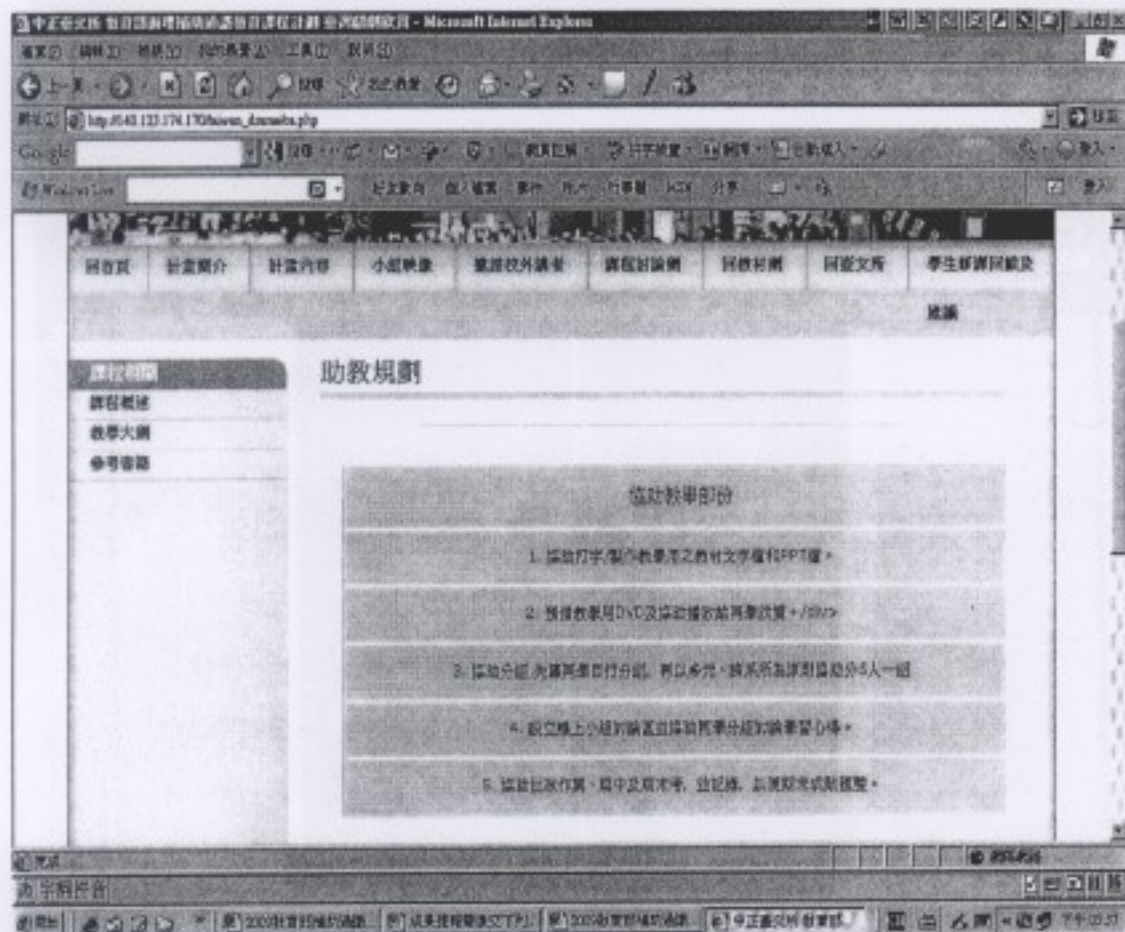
中正委文係 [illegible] - Microsoft Internet Explorer

檔案(F) 編輯(E) 檢視(V) 我的最愛(A) 工具(T) 說明(H)

上一頁 搜尋 我的最愛

網址(D) http://140.123.174.170/aiwan_dance/a.php

Google

Windows Live

回首頁 | 計畫簡介 | 計畫內容 | 小組映象 | 邀請校外講者 | 課程討論網 | 回饋分享 | 回應文件 | 學生修課回饋及建議

課程相關
課程概述
教學大綱
參考書籍

助教規劃

協助教學部份

1. 協助打字/製作教學所之教材文字檔和PPT檔。

2. 預借教學用DVD及協助播放給同學欣賞。</BR>

3. 協助分組,先讓同學自行分組,再以系別、族系別為原則協助分5人一組

4. 設立線上小組討論區並協助同學分組討論學習心得。

5. 協助批改作業、期中及期末考,登記成,並撰寫完成對應簡覽。

完成

網際網路

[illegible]

開始 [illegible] 中正委文係 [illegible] 下午 03:37